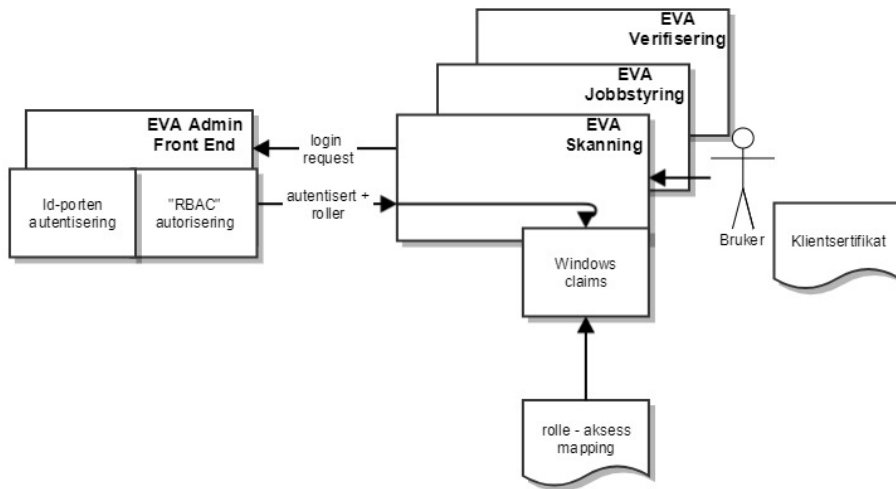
EVA Verifisering

EVA Jobbstyring

EVA Admin Front End

login request

EVA Skanning

Id-porten autentisering

"RBAC" autorisering

autentisert + roller

Windows claims

Bruker

Klientsertifikat

rolle - aksess mapping